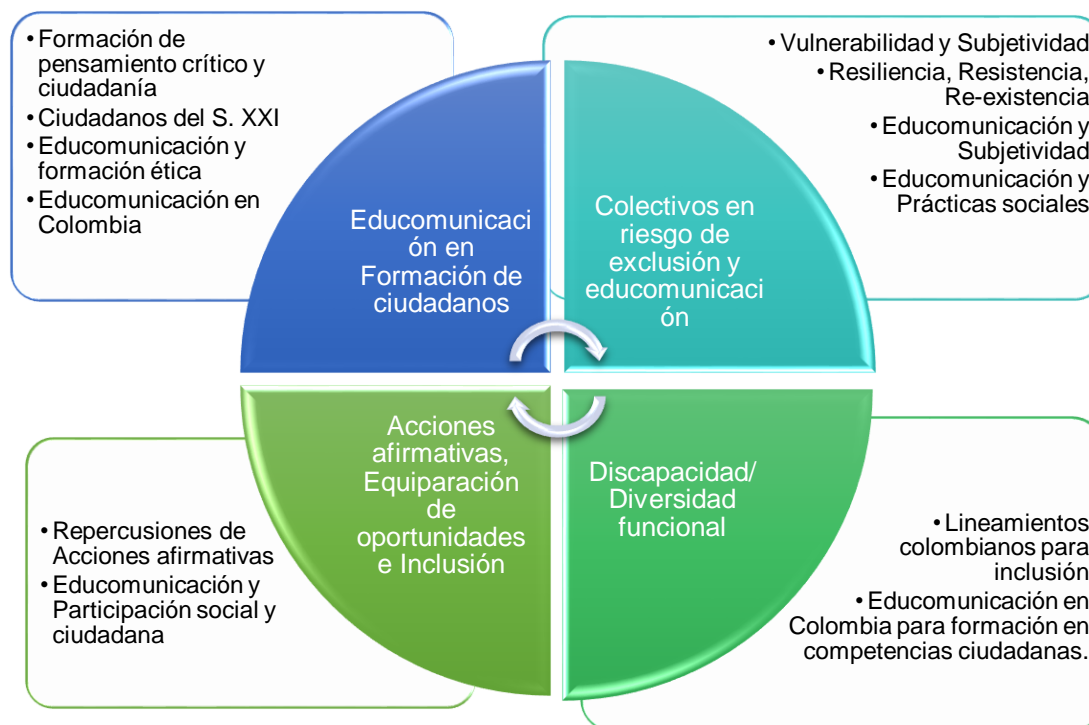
• Formación de pensamiento crítico y ciudadanía
• Ciudadanos del S. XXI
• Educomunicación y formación ética
• Educomunicación en Colombia

• Vulnerabilidad y Subjetividad
• Resiliencia, Resistencia, Re-existencia
• Educomunicación y Subjetividad
• Educomunicación y Prácticas sociales

Educomunicación en Formación de ciudadanos

Colectivos en riesgo de exclusión y educomunicación

Acciones afirmativas, Equiparación de oportunidades e Inclusión

Discapacidad/ Diversidad funcional

• Repercusiones de Acciones afirmativas
• Educomunicación y Participación social y ciudadana

• Lineamientos colombianos para inclusión
• Educomunicación en Colombia para formación en competencias ciudadanas.